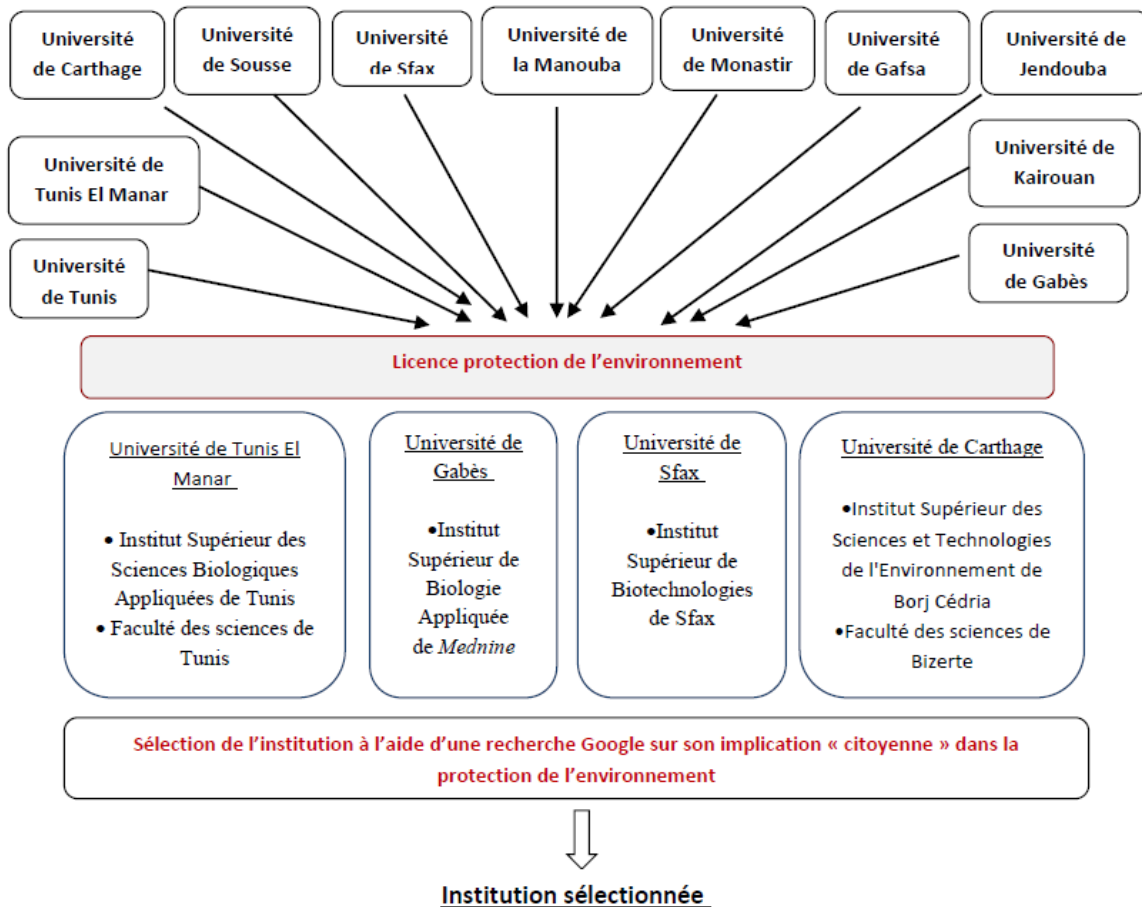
Université de Carthage

Université de Sousse

Université de Sfax

Université de la Manouba

Université de Monastir

Université de Gafsa

Université de Jendouba

Université de Tunis El Manar

Université de Kairouan

Université de Tunis

Université de Gabès

Licence protection de l'environnement

Université de Tunis El Manar

• Institut Supérieur des Sciences Biologiques Appliquées de Tunis
• Faculté des sciences de Tunis

Université de Gabès

•Institut Supérieur de Biologie Appliquée de Mednine

Université de Sfax

•Institut Supérieur de Biotechnologies de Sfax

Université de Carthage

•Institut Supérieur des Sciences et Technologies de l'Environnement de Borj Cédria
•Faculté des sciences de Bizerte

Sélection de l'institution à l'aide d'une recherche Google sur son implication « citoyenne » dans la protection de l'environnement

Institution sélectionnée